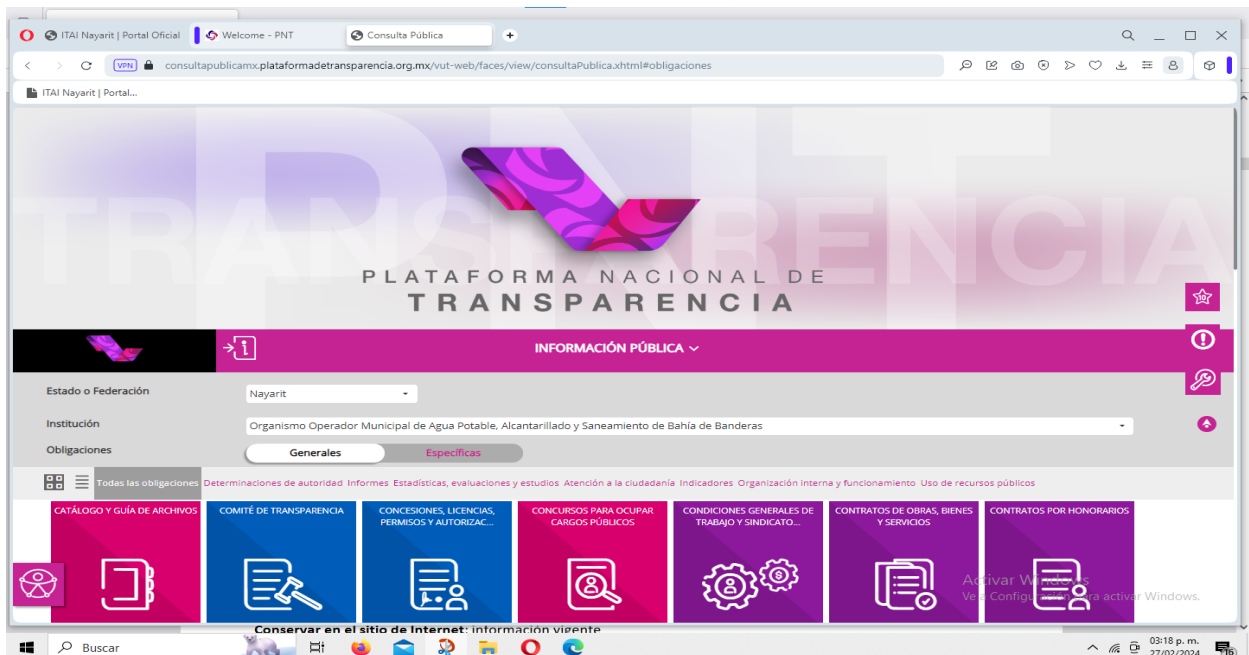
ITAI Nayarit | Portal Oficial
Welcome - PNT
Consulta Pública

VPN consultapublicamx.plataformadetransparencia.org.mx/vut-web/faces/view/consultaPublica.xhtml#obligaciones

ITAI Nayarit | Portal...

TRANSPARENCIA

PLATAFORMA NACIONAL DE
TRANSPARENCIA

INFORMACIÓN PÚBLICA

Estado o Federación
Nayarit

Institución
Organismo Operador Municipal de Agua Potable, Alcantarillado y Saneamiento de Bahía de Banderas

Obligaciones
Generales
Específicas

Todas las obligaciones Determinaciones de autoridad Informes Estadísticas, evaluaciones y estudios Atención a la ciudadanía Indicadores Organización interna y funcionamiento Uso de recursos públicos

CATÁLOGO Y GUÍA DE ARCHIVOS
COMITÉ DE TRANSPARENCIA
CONCESIONES, LICENCIAS, PERMISOS Y AUTORIZAC...
CONCURSOS PARA OCUPAR CARGOS PÚBLICOS
CONDICIONES GENERALES DE TRABAJO Y SINDICATO...
CONTRATOS DE OBRAS, BIENES Y SERVICIOS
CONTRATOS POR HONORARIOS

Activar Windows
Ve a Configuración para activar Windows.

Conservar en el sitio de Internet: información vigente

Buscar

03:18 p. m.
27/02/2024